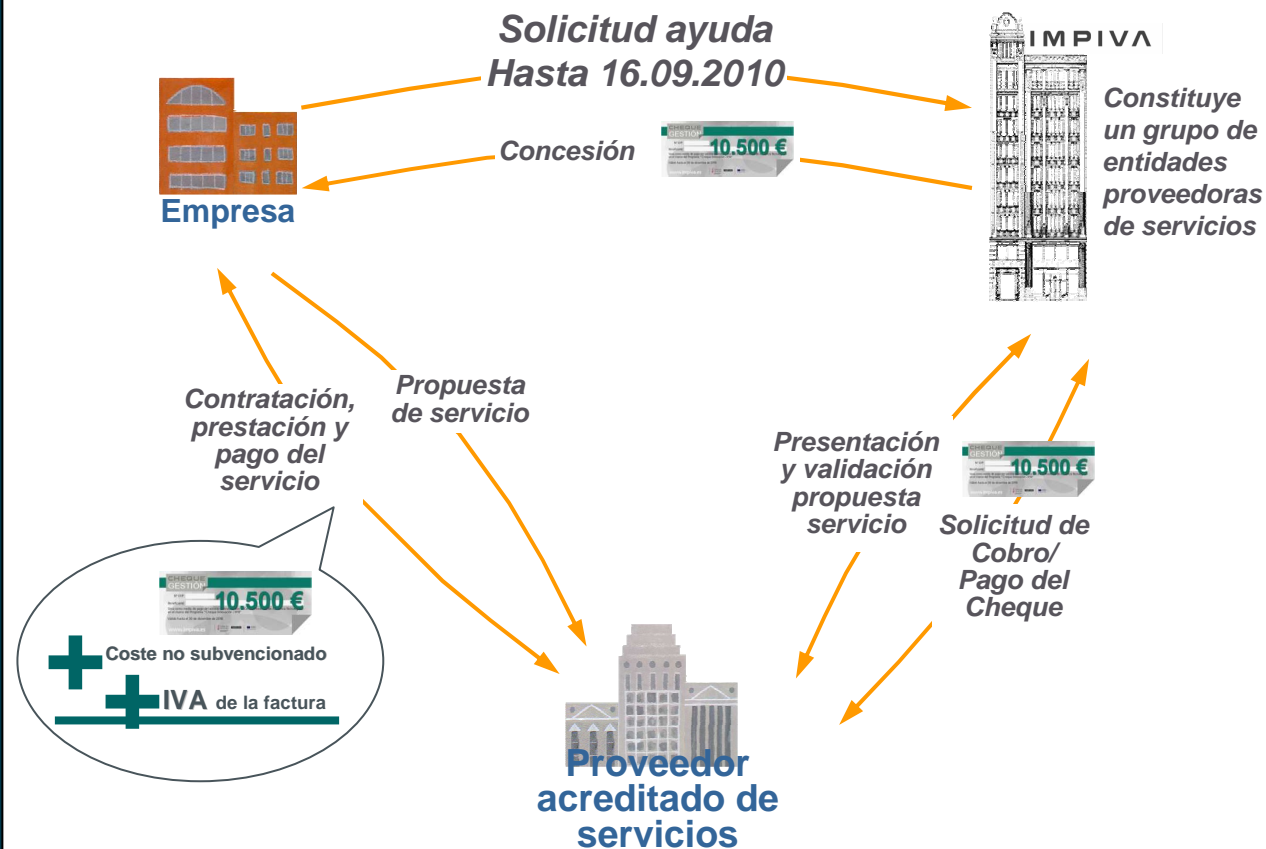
Solicitud ayuda
Hasta 16.09.2010

IMPIVA

Constituye un grupo de entidades proveedoras de servicios

Concesión

CHEQUE GESTIÓN 10.500 €

Empresa

Contratación, prestación y pago del servicio

Propuesta de servicio

Presentación y validación propuesta servicio

CHEQUE GESTIÓN 10.500 €

Solicitud de Cobro/ Pago del Cheque

CHEQUE GESTIÓN 10.500 €

Coste no subvencionado

IVA de la factura

Proveedor acreditado de servicios